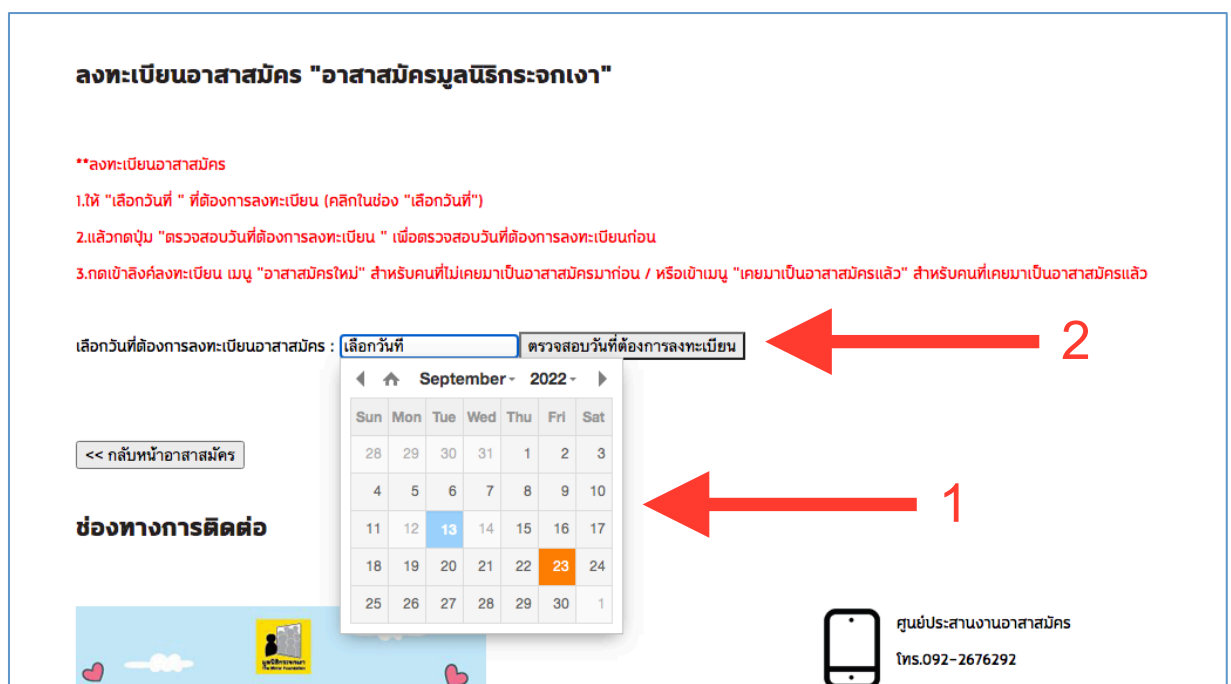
ลงทะเบียนอาสาสมัคร "อาสาสมัครมูลนิธิกระจกเงา"

**ลงทะเบียนอาสาสมัคร

1.ให้ "เลือกวันที่ " ที่ต้องการลงทะเบียน (คลิกในช่อง "เลือกวันที่")

2.แล้วกดปุ่ม "ตรวจสอบวันที่ต้องการลงทะเบียน " เพื่อตรวจสอบวันที่ต้องการลงทะเบียนก่อน

3.กดเข้าลิงค์ลงทะเบียน เมนู "อาสาสมัครใหม่" สำหรับคนที่ไม่เคยมาเป็นอาสาสมัครมาก่อน / หรือเข้าเมนู "เคยมาเป็นอาสาสมัครแล้ว" สำหรับคนที่เคยมาเป็นอาสาสมัครแล้ว

เลือกวันที่ต้องการลงทะเบียนอาสาสมัคร : เลือกวันที่ ตรวจสอบวันที่ต้องการลงทะเบียน

2

September 2022

| Sun | Mon | Tue | Wed | Thu | Fri | Sat |
|---|---|---|---|---|---|---|
| 28 | 29 | 30 | 31 | 1 | 2 | 3 |
| 4 | 5 | 6 | 7 | 8 | 9 | 10 |
| 11 | 12 | 13 | 14 | 15 | 16 | 17 |
| 18 | 19 | 20 | 21 | 22 | 23 | 24 |
| 25 | 26 | 27 | 28 | 29 | 30 | 1 |

1

<< กลับหน้าอาสาสมัคร

ช่องทางการติดต่อ

มูลนิธิกระจกเงา
The Mirror Foundation

ศูนย์ประสานงานอาสาสมัคร

โทร.092-2676292